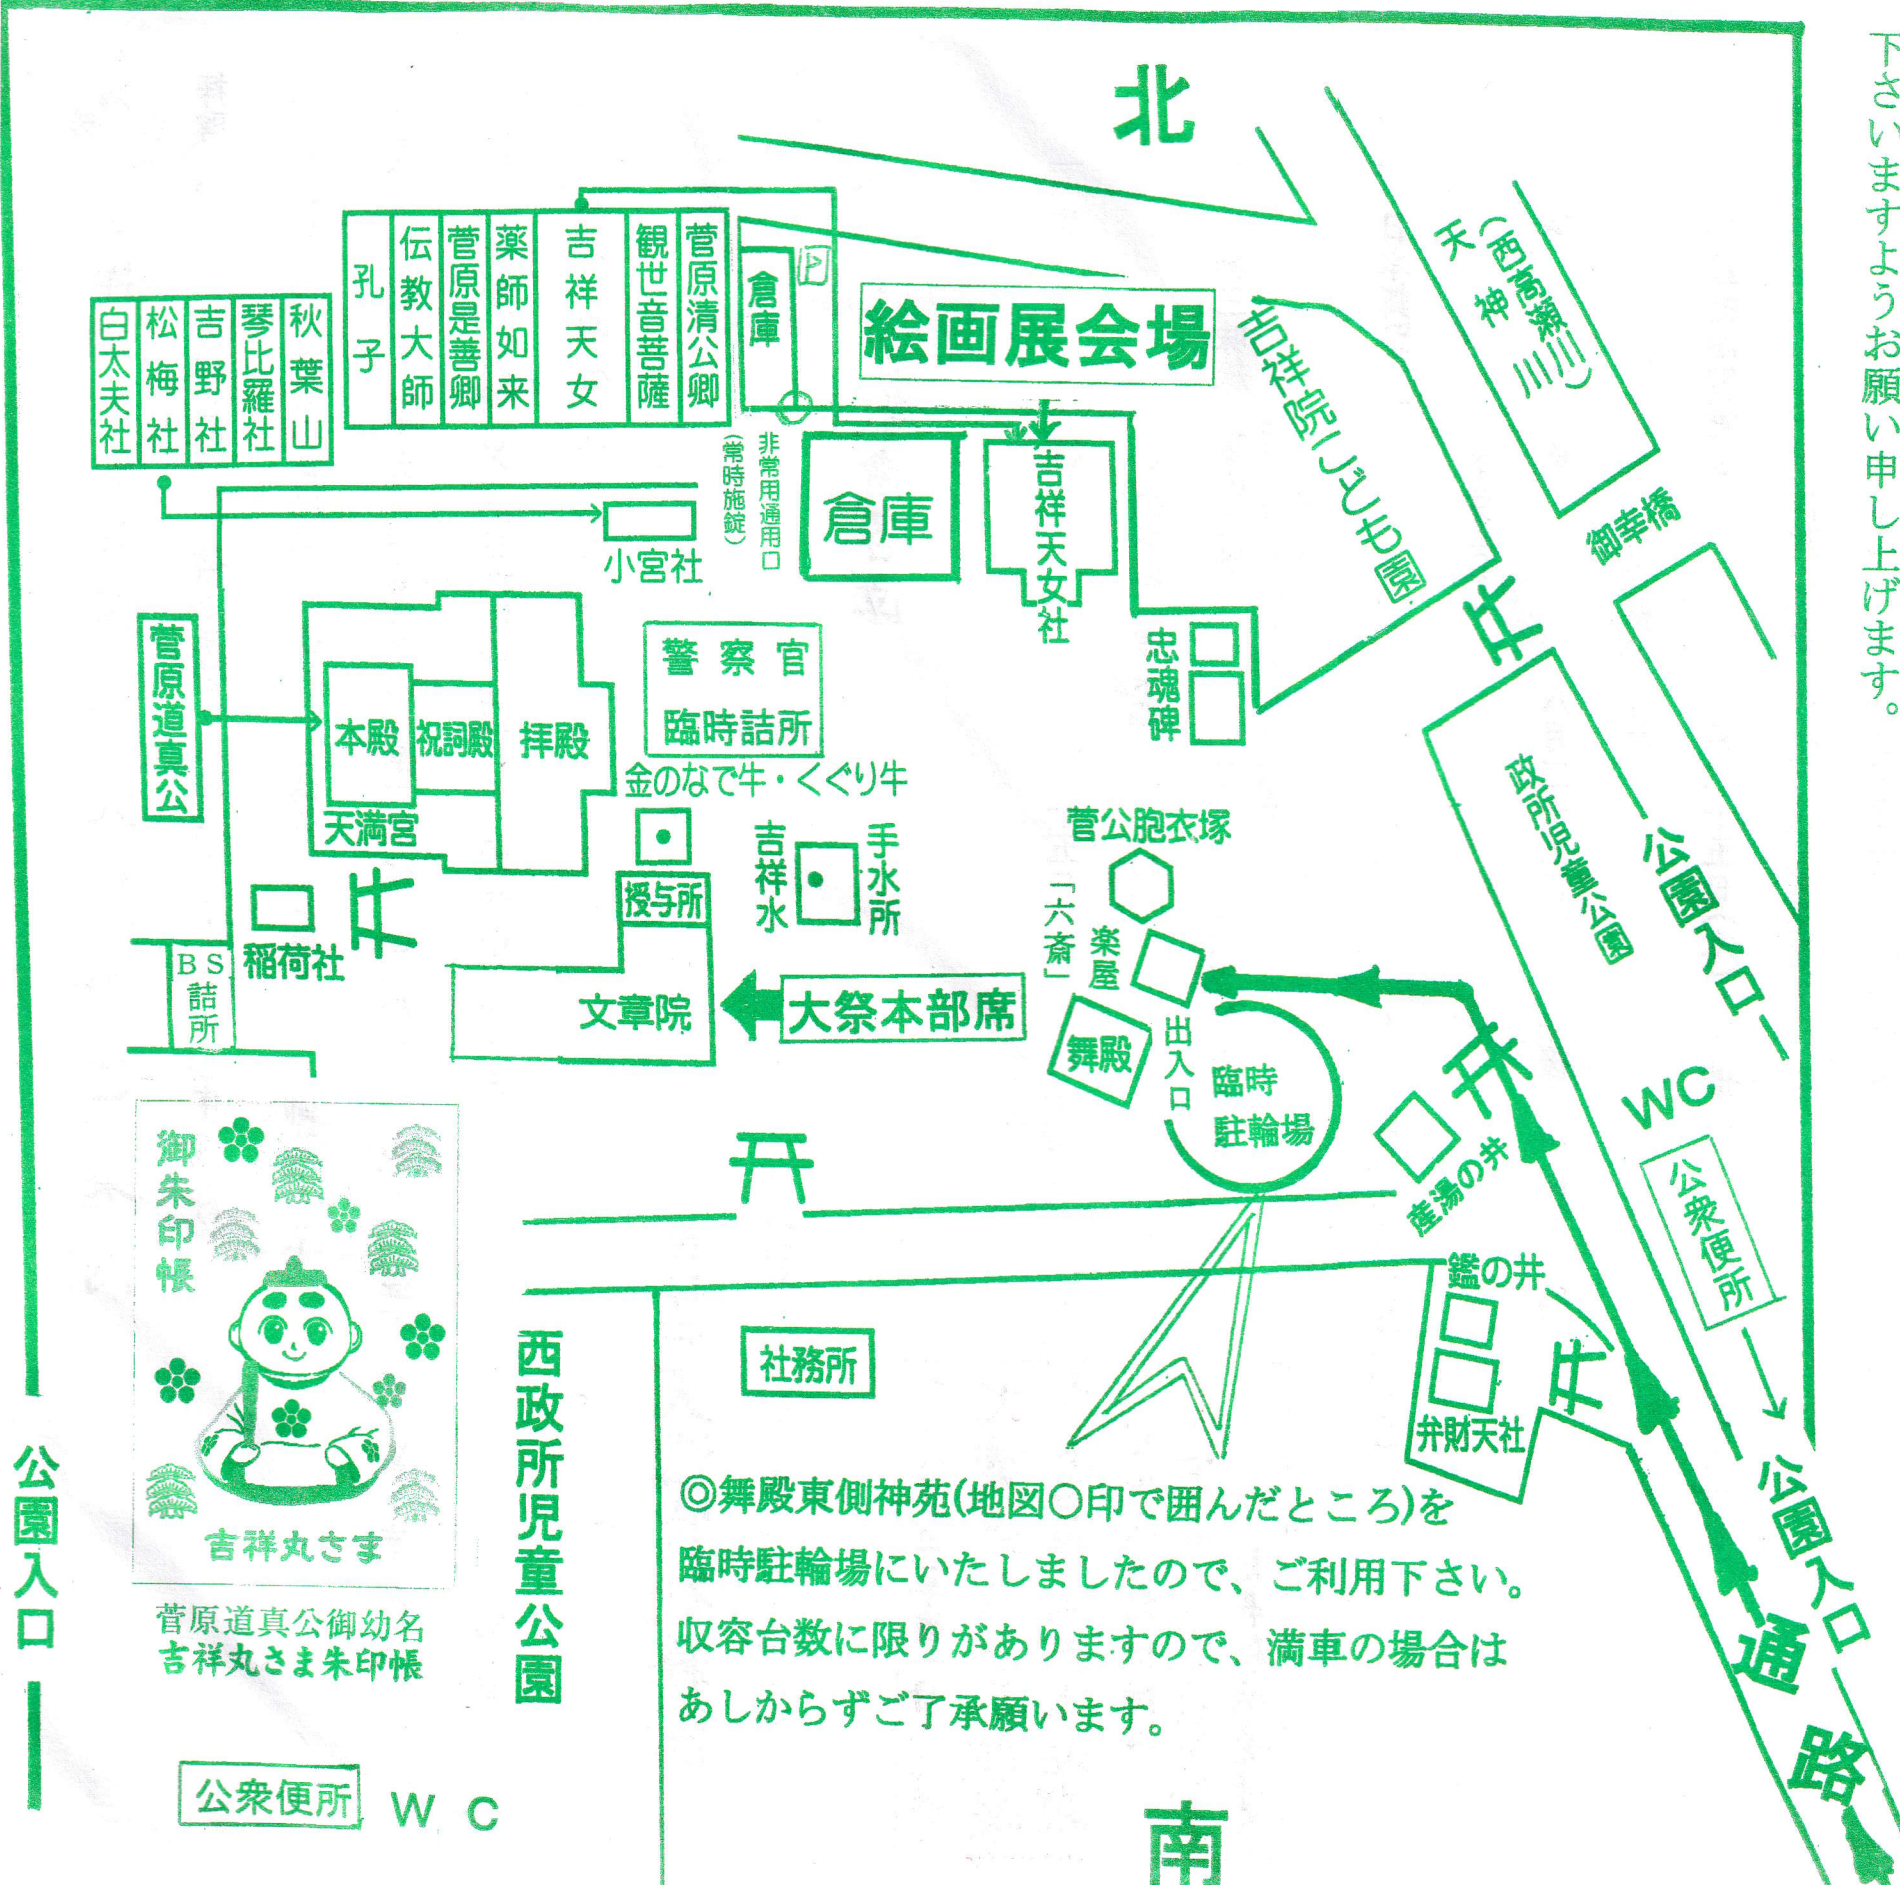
北

下さいますようお願い申し上げます。

白太夫社 松梅社 吉野社 琴比羅社 秋葉山

孔子 伝教大師 菅原是善卿 薬師如来 吉祥天女 観世音菩薩 菅原清公卿

倉庫

絵画展会場

(西高瀬川) 天神川

吉祥院こども園

非常用通用口 (常時施錠)

倉庫

吉祥天女社

御幸橋

小宮社

菅原道真公

本殿 祝詞殿 拝殿

天満宮

警察官 臨時詰所

金のなで牛・くぐり牛

忠魂碑

政所児童公園

公園入口

菅公胞衣塚

「六斎」

吉祥水

手水所

授与所

楽屋

稲荷社

BS詰所

文章院

大祭本部席

舞殿

出入口

臨時駐輪場

WC

産湯の井

公衆便所

鑑の井

社務所

弁財天社

御朱印帳

吉祥丸さま

菅原道真公御幼名 吉祥丸さま朱印帳

西政所児童公園

公園入口

◎舞殿東側神苑(地図○印で囲んだところ)を臨時駐輪場にいたしましたので、ご利用下さい。収容台数に限りがありますので、満車の場合はあしからずご了承願います。

公園入口

通路

公衆便所 W C

南